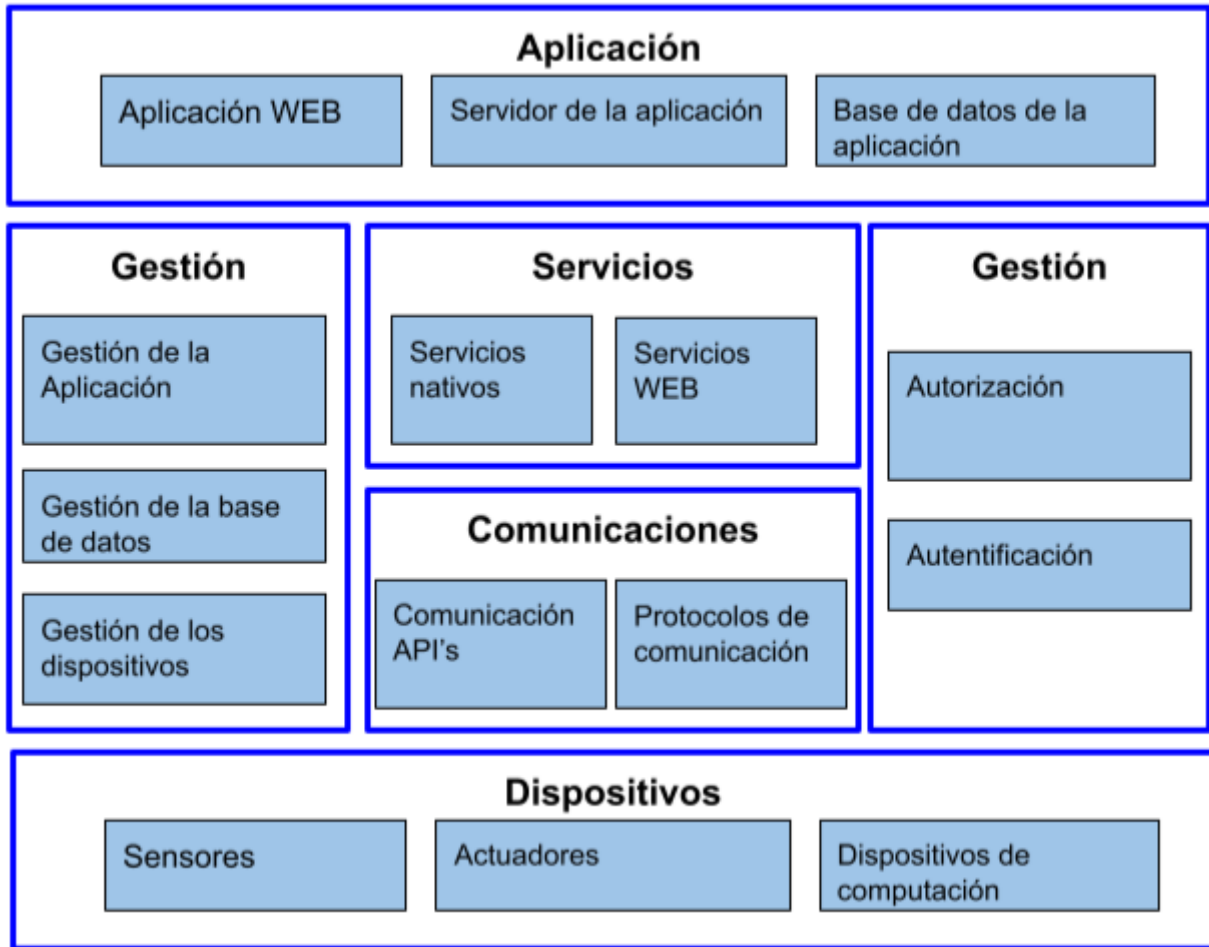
Aplicación

Aplicación WEB

Servidor de la aplicación

Base de datos de la aplicación

Gestión

Gestión de la Aplicación

Gestión de la base de datos

Gestión de los dispositivos

Servicios

Servicios nativos

Servicios WEB

Comunicaciones

Comunicación API's

Protocolos de comunicación

Gestión

Autorización

Autentificación

Dispositivos

Sensores

Actuadores

Dispositivos de computación